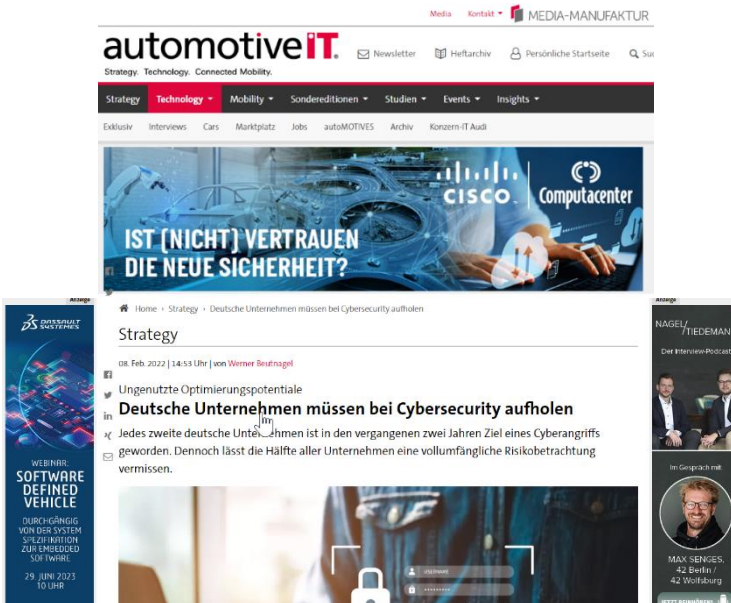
Media Kontakt MEDIA-MANUFAKTUR

automotiveIT.
Strategy. Technology. Connected Mobility.

Newsletter Heftarchiv Persönliche Startseite Su

Strategy Technology Mobility Sondereditionen Studien Events Insights

Exklusiv Interviews Cars Marktplatz Jobs autoMOTIVES Archiv Konzern-IT Audi

CISCO Computacenter
IST (NICHT) VERTRAUEN DIE NEUE SICHERHEIT?

Anzeige
DASSAULT SYSTEMES
WEBINAR:
SOFTWARE DEFINED VEHICLE
DURCHGÄNGIG VON DER SYSTEM SPEZIFIKATION ZUR EMBEDDED SOFTWARE
29. JUNI 2023 10 UHR

Home › Strategy › Deutsche Unternehmen müssen bei Cybersecurity aufholen

Strategy

08. Feb. 2022 | 14:53 Uhr | von Werner Beutnagel

Ungenutzte Optimierungspotentiale
Deutsche Unternehmen müssen bei Cybersecurity aufholen
Jedes zweite deutsche Unternehmen ist in den vergangenen zwei Jahren Ziel eines Cyberangriffs geworden. Dennoch lässt die Hälfte aller Unternehmen eine vollumfängliche Risikobetrachtung vermissen.

USERNAME

Anzeige
NAGEL/TIEDEMAN
Der Interview-Podcast
Im Gespräch mit:
MAX SENGES,
42 Berlin /
42 Wolfsburg
JETZT REINHÖREN